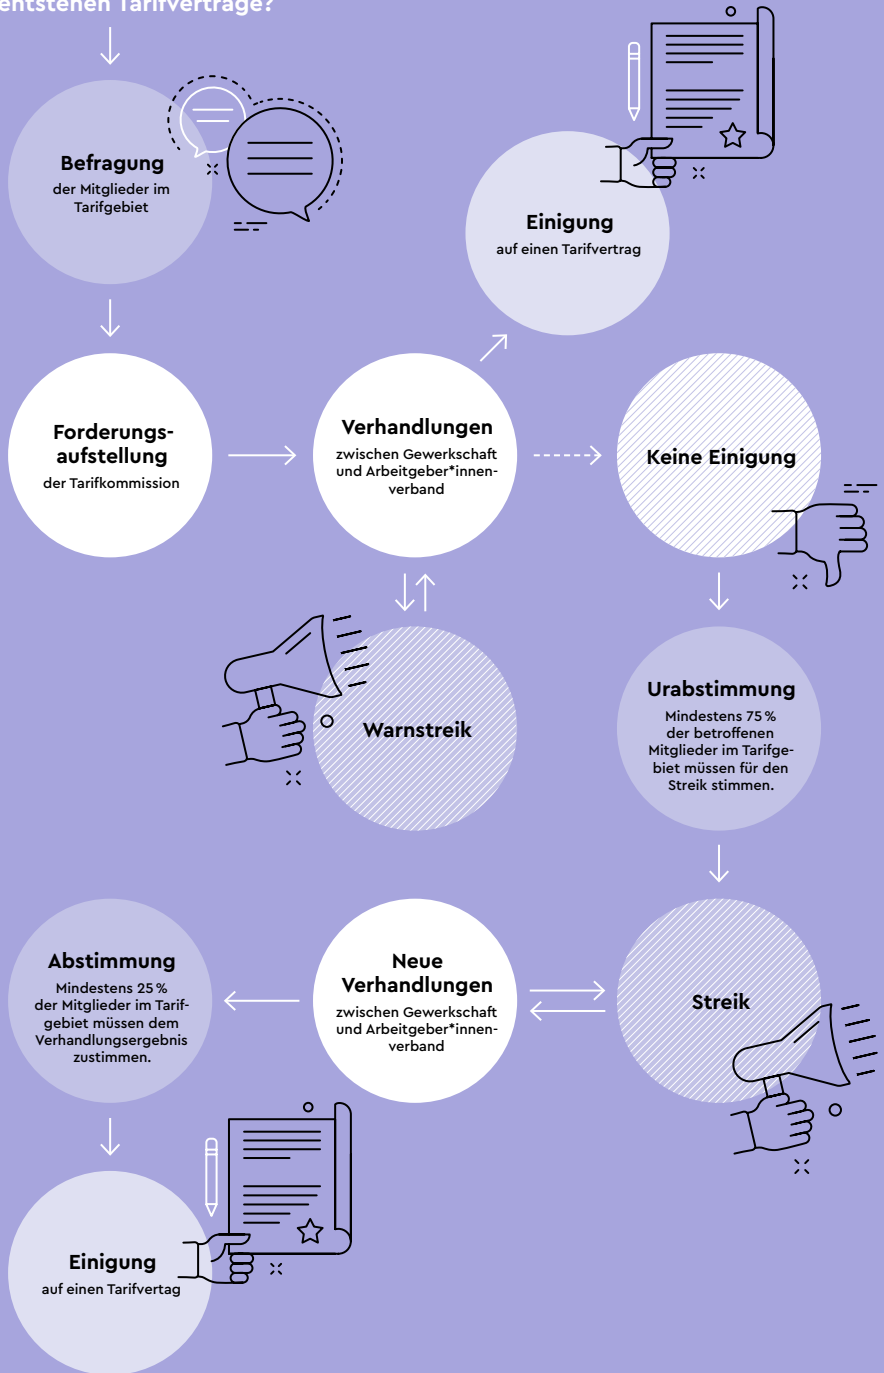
entstehen Tarifverträge?

Befragung
der Mitglieder im Tarifgebiet

Einigung
auf einen Tarifvertrag

Forderungsaufstellung
der Tarifkommission

Verhandlungen
zwischen Gewerkschaft und Arbeitgeber*innenverband

Keine Einigung

Warnstreik

Urabstimmung
Mindestens 75 % der betroffenen Mitglieder im Tarifgebiet müssen für den Streik stimmen.

Abstimmung
Mindestens 25 % der Mitglieder im Tarifgebiet müssen dem Verhandlungsergebnis zustimmen.

Neue Verhandlungen
zwischen Gewerkschaft und Arbeitgeber*innenverband

Streik

Einigung
auf einen Tarifvertag